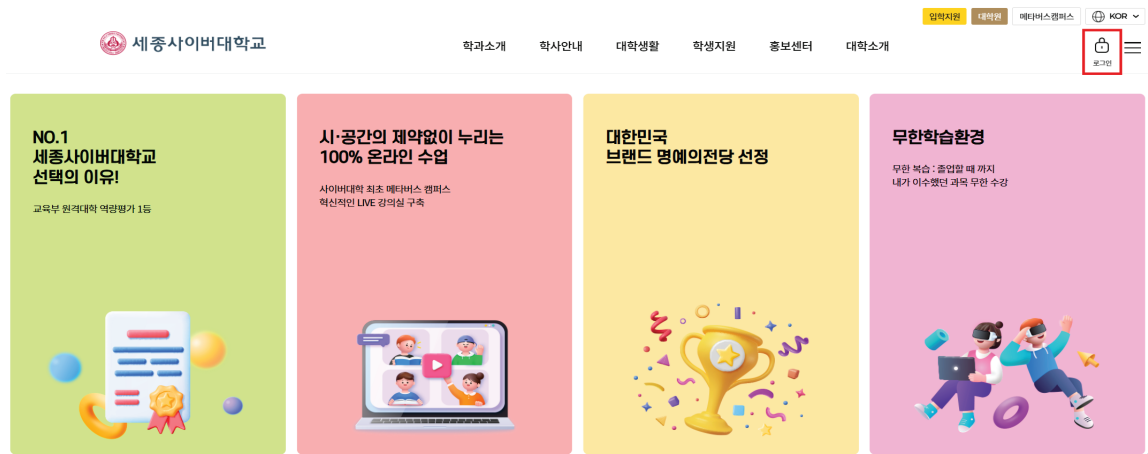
입학지원 대학원 메타버스캠퍼스 KOR

세종사이버대학교

학과소개 학사안내 대학생활 학생지원 홍보센터 대학소개

로그인

NO.1
세종사이버대학교
선택의 이유!

교육부 원격대학 역량평가 1등

시·공간의 제약없이 누리는
100% 온라인 수업

사이버대학 최초 메타버스 캠퍼스
혁신적인 LIVE 강의실 구축

대한민국
브랜드 명예의전당 선정

무한학습환경

무한 복습 : 졸업할 때 까지
내가 이수했던 과목 무한 수강